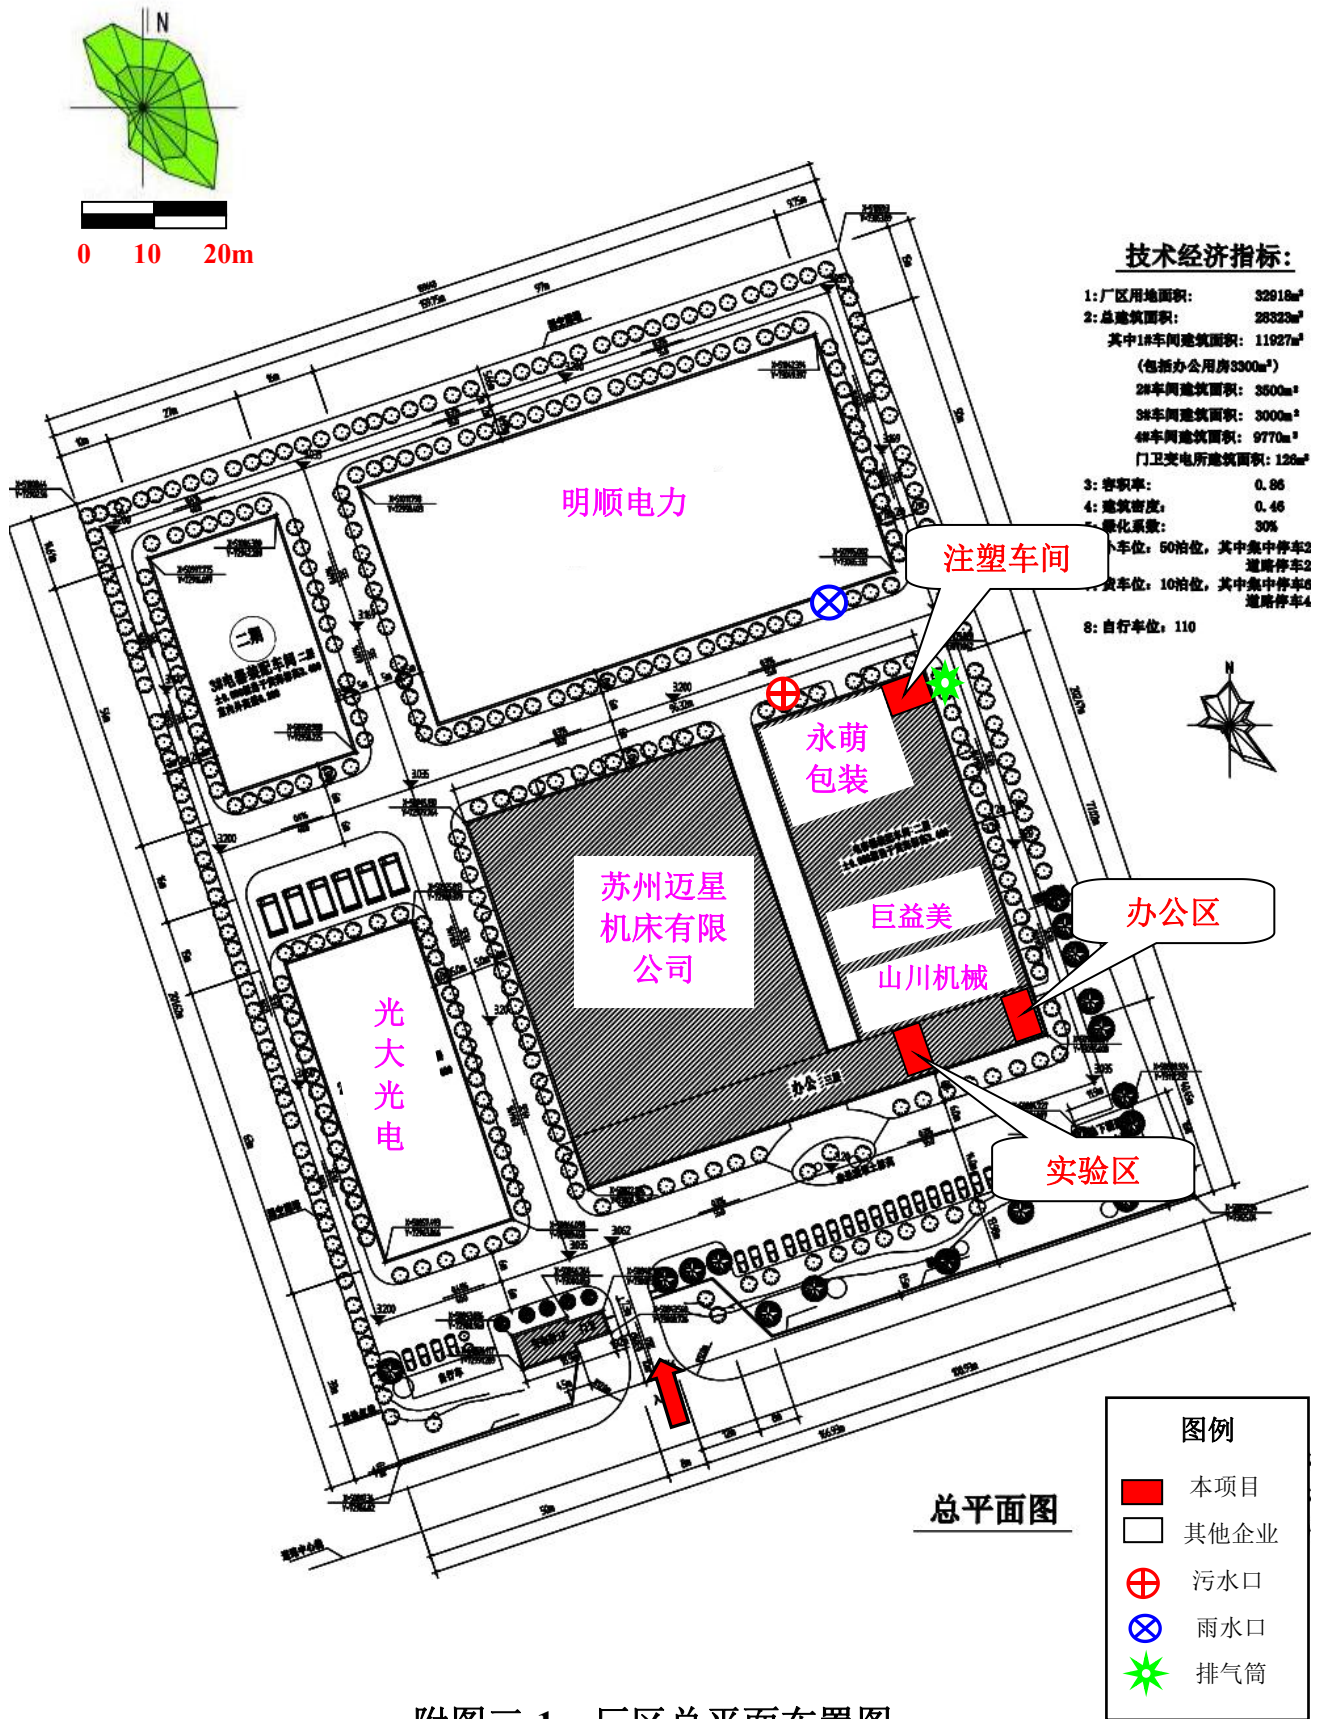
N

0 10 20m

技术经济指标:

1:厂区用地面积: 32918m²
2:总建筑面积: 28323m²
其中1#车间建筑面积: 11927m²
(包括办公用房3300m²)
2#车间建筑面积: 3500m²
3#车间建筑面积: 3000m²
4#车间建筑面积: 9770m²
门卫变电所建筑面积: 126m²
3:容积率: 0.86
4:建筑密度: 0.46
5:绿化系数: 30%
小车位: 50泊位, 其中集中停车2 道路停车2
货车位: 10泊位, 其中集中停车6 道路停车4
8:自行车位: 110

明顺电力

注塑车间

永萌包装

苏州迈星机床有限公司

巨益美

山川机械

办公区

光大光电

实验区

N

总平面图

图例
本项目
其他企业
污水口
雨水口
排气筒

附图三-1 厂区总平面布置图